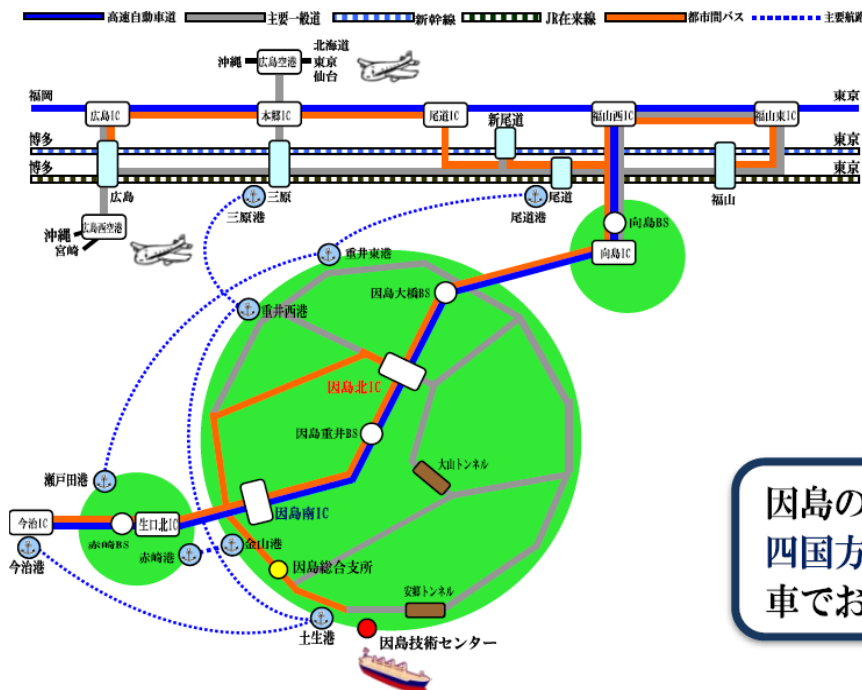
高速自動車道　主要一般道　新幹線　JR在来線　都市間バス　主要航路

沖縄　広島空港　北海道　東京　仙台

福岡　広島IC　本郷IC　尾道IC　福山西IC　福山東IC　東京

博多　新尾道　東京

博多　東京

広島　三原　尾道　福山

沖縄　宮崎　広島西空港

三原港　尾道港　向島BS　向島IC

重井東港

因島大橋BS

重井西港

因島北IC

因島重井BS

大山トンネル

瀬戸田港

今治IC　生口北IC　因島南IC

赤崎BS　赤崎港　金山港

今治港　因島総合支所

安郷トンネル

土生港　因島技術センター

因島の
四国方
車でお